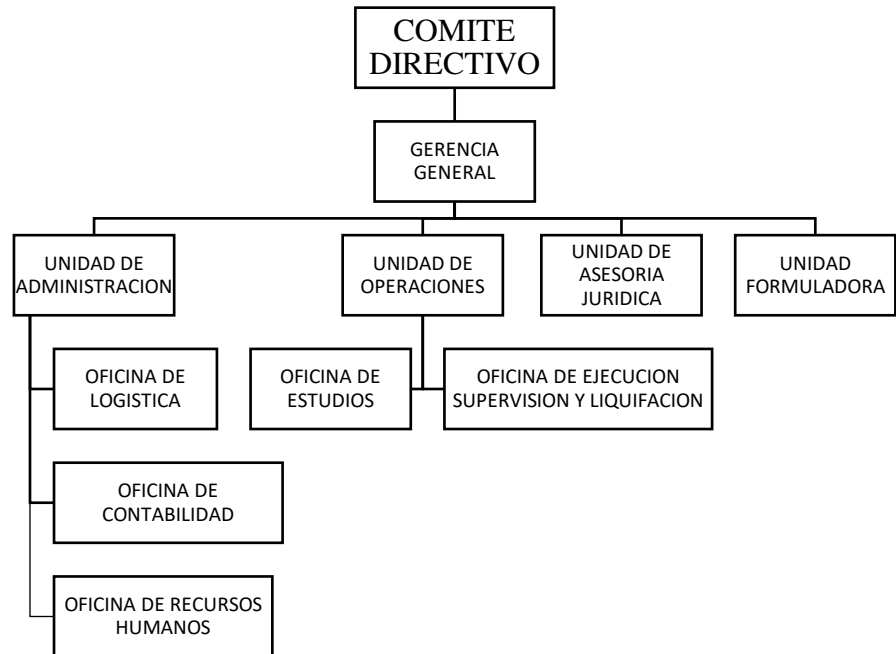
COMITE DIRECTIVO

GERENCIA GENERAL

UNIDAD DE ADMINISTRACION

UNIDAD DE OPERACIONES

UNIDAD DE ASESORIA JURIDICA

UNIDAD FORMULADORA

OFICINA DE LOGISTICA

OFICINA DE ESTUDIOS

OFICINA DE EJECUCION SUPERVISION Y LIQUIFACION

OFICINA DE CONTABILIDAD

OFICINA DE RECURSOS HUMANOS